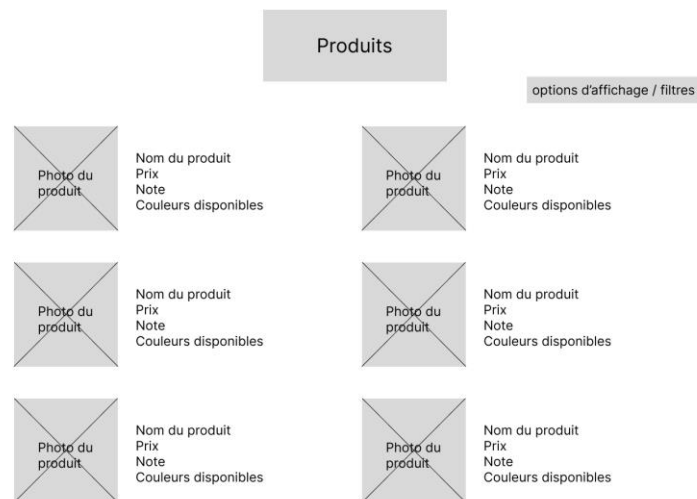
Produits

options d'affichage / filtres

Photo du produit

Nom du produit
Prix
Note
Couleurs disponibles

Photo du produit

Nom du produit
Prix
Note
Couleurs disponibles

Photo du produit

Nom du produit
Prix
Note
Couleurs disponibles

Photo du produit

Nom du produit
Prix
Note
Couleurs disponibles

Photo du produit

Nom du produit
Prix
Note
Couleurs disponibles

Photo du produit

Nom du produit
Prix
Note
Couleurs disponibles